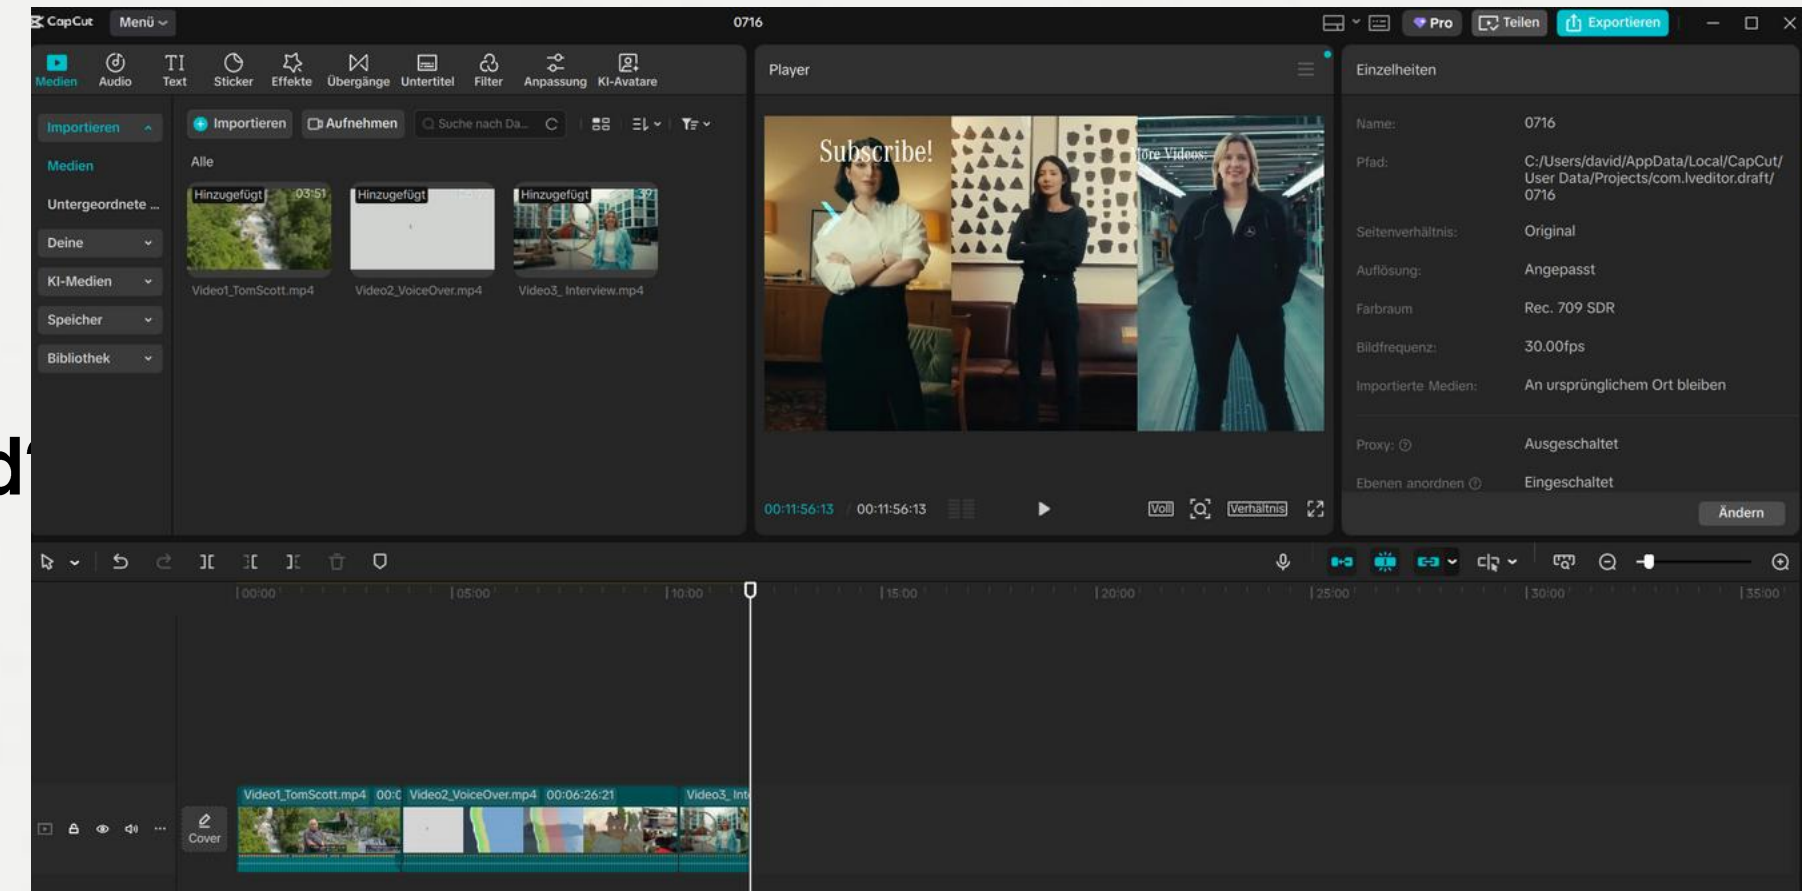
CapCut Menü
0716
Pro Teilen Exportieren

Medien Audio Text Sticker Effekte Übergänge Untertitel Filter Anpassung KI-Avatare

Player

Einzelheiten

Importieren
Medien
Untergeordnete ...
Deine
KI-Medien
Speicher
Bibliothek

Importieren Aufnehmen Suche nach Da...

Alle

Hinzugefügt 03:51
Video1_TomScott.mp4
Hinzugefügt
Video2_VoiceOver.mp4
Hinzugefügt
Video3_Interview.mp4

Subscribe!
More Videos

00:11:56:13 00:11:56:13
Voll Verhältnis

Name: 0716
Pfad: C:/Users/david/AppData/Local/CapCut/User Data/Projects/com.lveditor.draft/0716
Seitenverhältnis: Original
Auflösung: Angepasst
Farbraum: Rec. 709 SDR
Bildfrequenz: 30.00fps
Importierte Medien: An ursprünglichem Ort bleiben
Proxy: Ausgeschaltet
Ebenen anordnen: Eingeschaltet
Ändern

00:00 05:00 10:00 15:00 20:00 25:00 30:00 35:00

Cover
Video1_TomScott.mp4 00:0 Video2_VoiceOver.mp4 00:06:26:21 Video3_Int